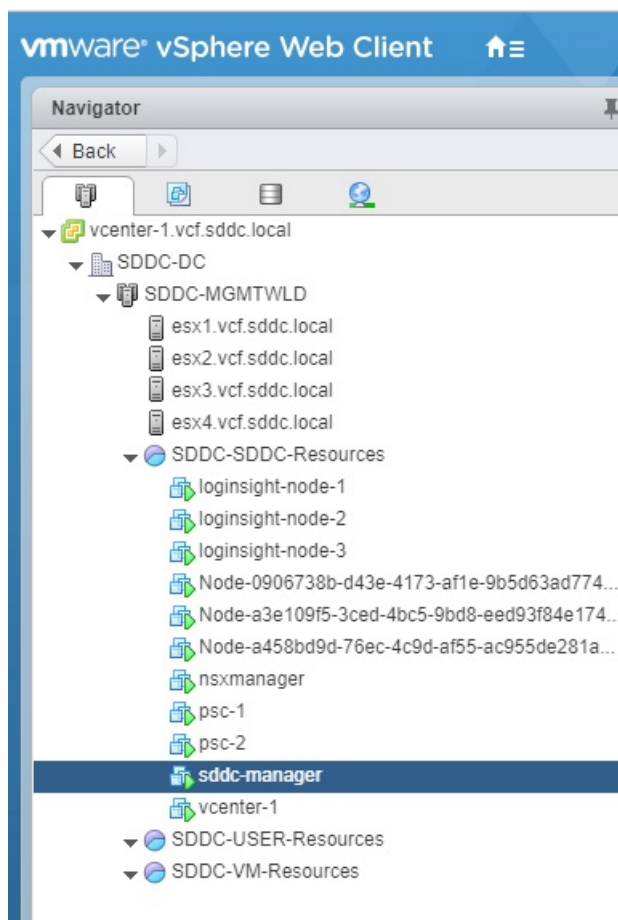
vmware® vSphere Web Client

Navigator

Back

vcenter-1.vcf.sddc.local
SDDC-DC
SDDC-MGMTWLD
esx1.vcf.sddc.local
esx2.vcf.sddc.local
esx3.vcf.sddc.local
esx4.vcf.sddc.local
SDDC-SDDC-Resources
loginsight-node-1
loginsight-node-2
loginsight-node-3
Node-0906738b-d43e-4173-af1e-9b5d63ad774...
Node-a3e109f5-3ced-4bc5-9bd8-eed93f84e174...
Node-a458bd9d-76ec-4c9d-af55-ac955de281a...
nsxmanager
psc-1
psc-2
sddc-manager
vcenter-1
SDDC-USER-Resources
SDDC-VM-Resources